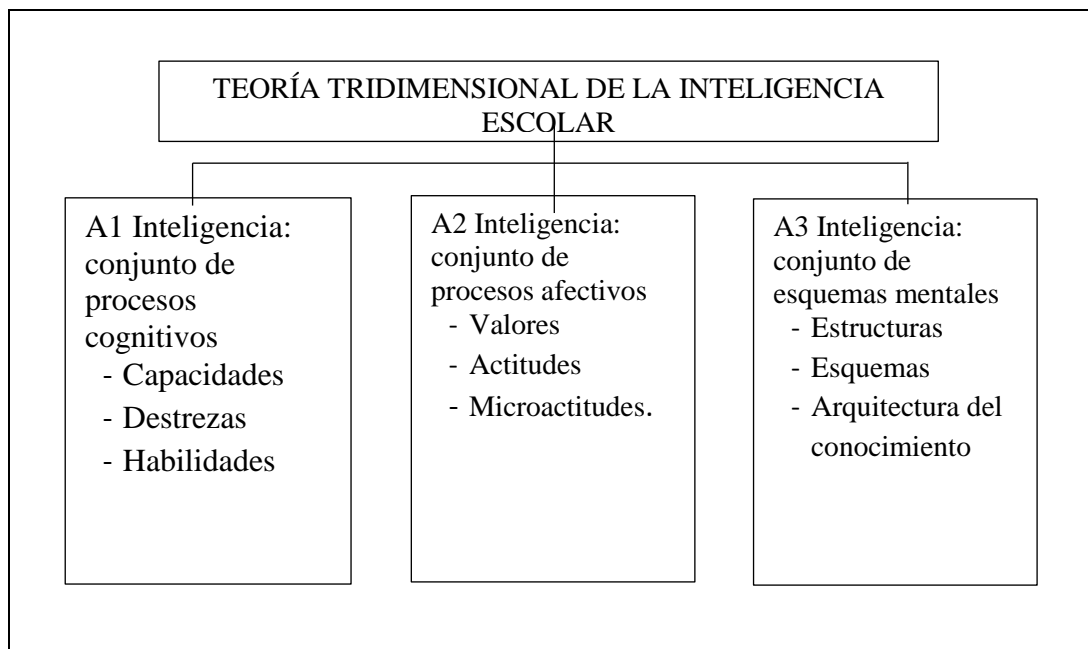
TEORÍA TRIDIMENSIONAL DE LA INTELIGENCIA ESCOLAR

A1 Inteligencia: conjunto de procesos cognitivos
- Capacidades
- Destrezas
- Habilidades

A2 Inteligencia: conjunto de procesos afectivos
- Valores
- Actitudes
- Microactitudes.

A3 Inteligencia: conjunto de esquemas mentales
- Estructuras
- Esquemas
- Arquitectura del conocimiento